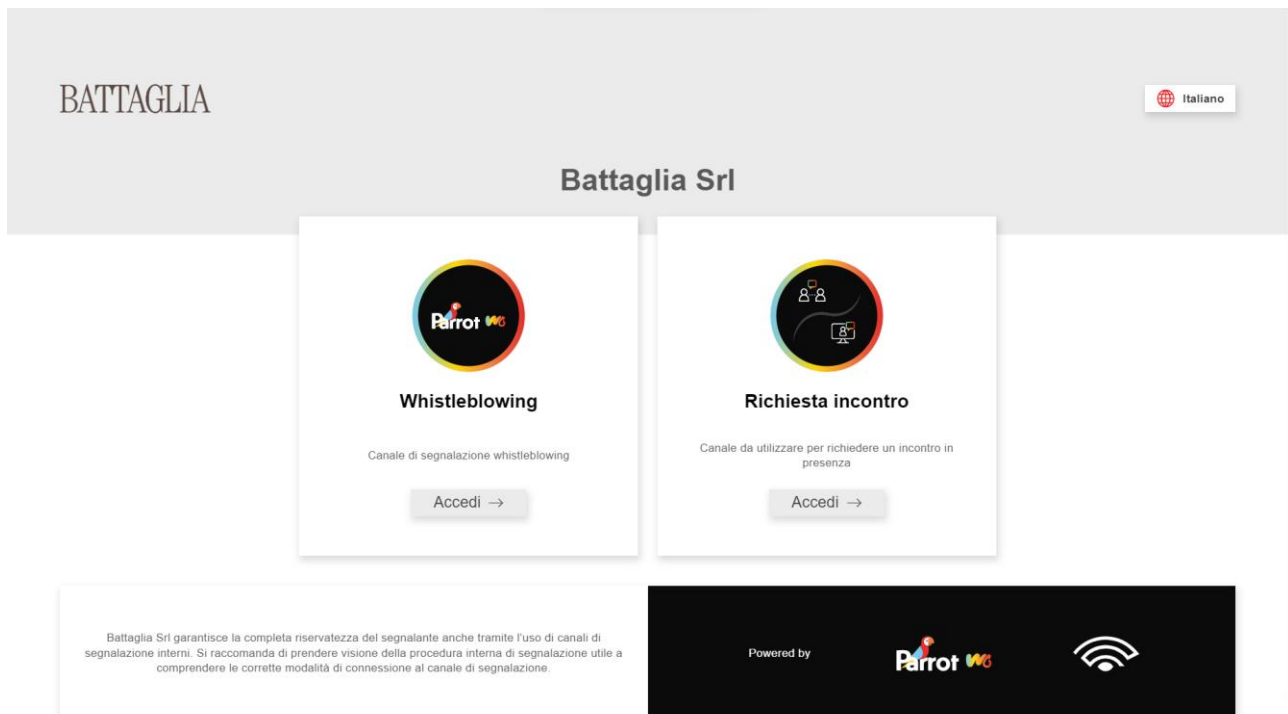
BATTAGLIA

Italiano

Battaglia Srl

Parrot WB

Whistleblowing

Canale di segnalazione whistleblowing

Accedi →

Richiesta incontro

Canale da utilizzare per richiedere un incontro in presenza

Accedi →

Battaglia Srl garantisce la completa riservatezza del segnalante anche tramite l'uso di canali di segnalazione interni. Si raccomanda di prendere visione della procedura interna di segnalazione utile a comprendere le corrette modalità di connessione al canale di segnalazione.

Powered by

Parrot WB